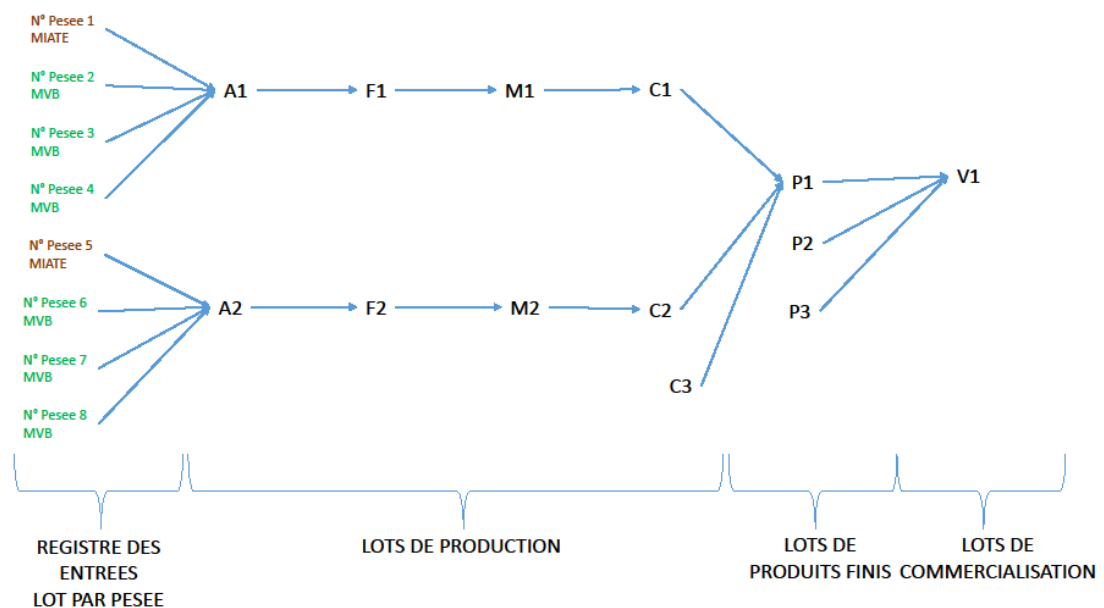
N° Pesee 1
MIATE

N° Pesee 2
MVB

N° Pesee 3
MVB

N° Pesee 4
MVB

N° Pesee 5
MIATE

N° Pesee 6
MVB

N° Pesee 7
MVB

N° Pesee 8
MVB

A1 F1 M1 C1

A2 F2 M2 C2

C3

P1
P2
P3

V1

REGISTRE DES ENTREES LOT PAR PESEE

LOTS DE PRODUCTION

LOTS DE PRODUITS FINIS

LOTS DE COMMERCIALISATION